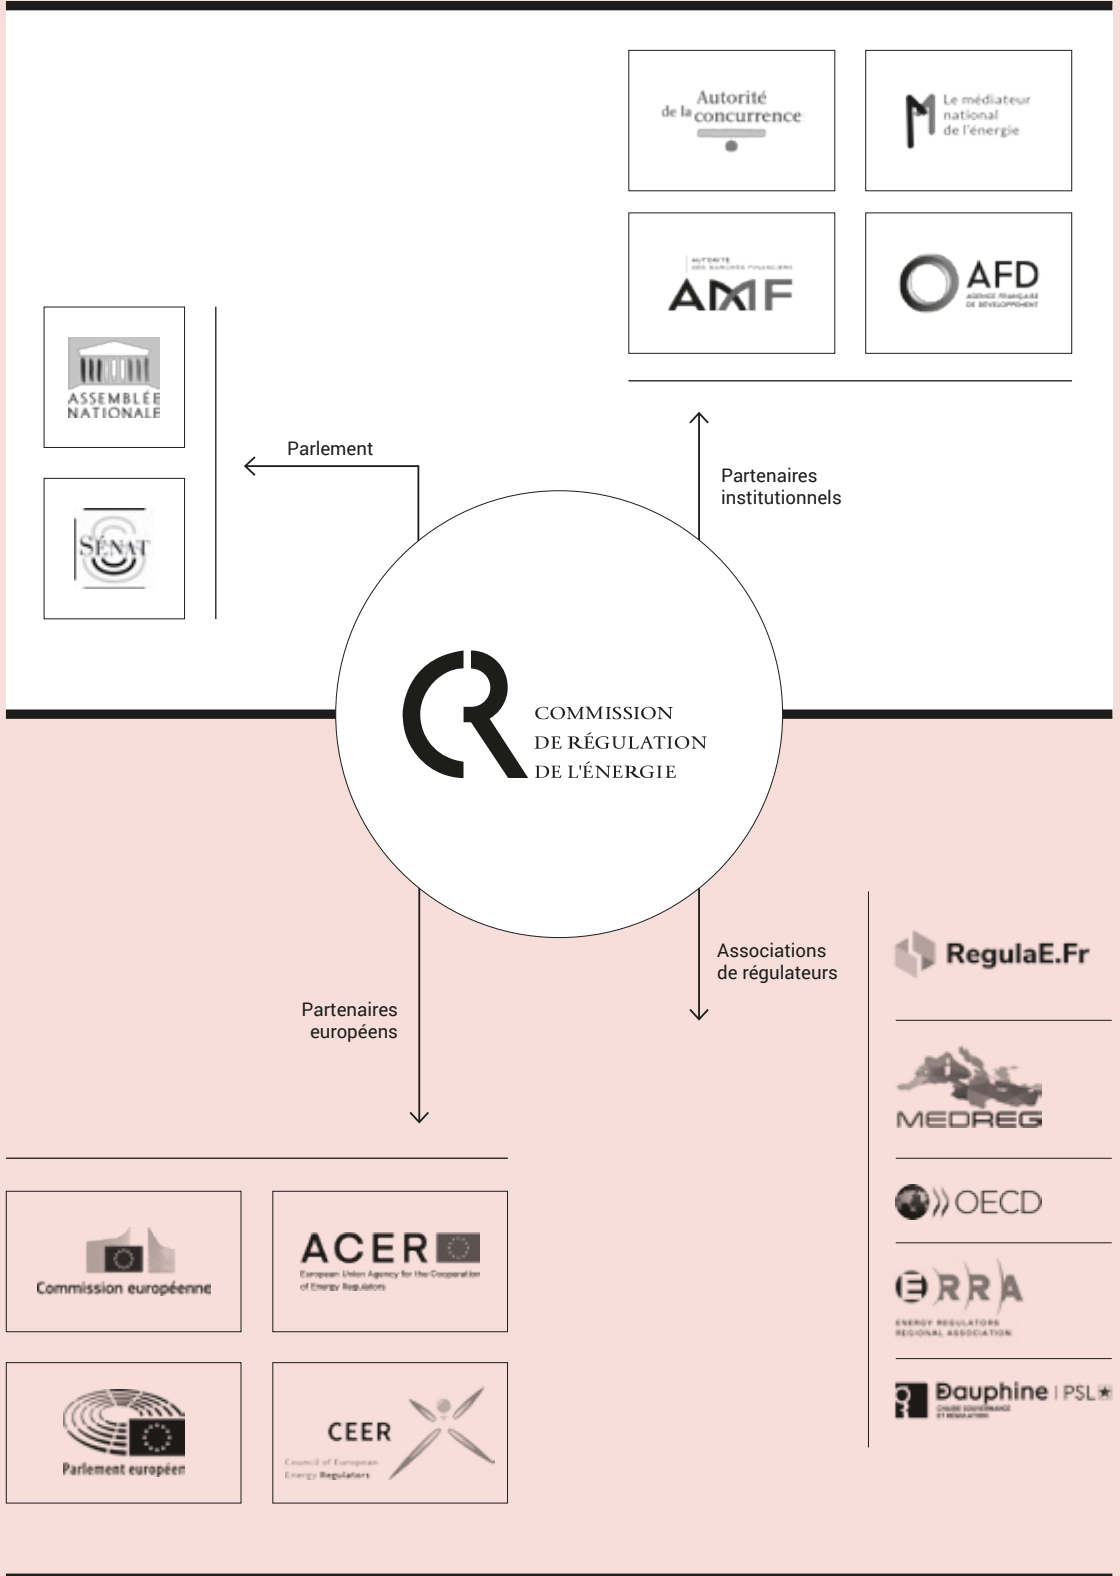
Autorité de la concurrence

Le médiateur national de l'énergie

AUTORITÉ DES MARCHÉS FINANCIERS AMF

AFD AGENCE FRANÇAISE DE DÉVELOPPEMENT

ASSEMBLÉE NATIONALE

SÉNAT

Parlement

Partenaires institutionnels

COMMISSION DE RÉGULATION DE L'ÉNERGIE

Associations de régulateurs

Partenaires européens

RegulaE.Fr

MEDREG

OECD

ERRA ENERGY REGULATORS REGIONAL ASSOCIATION

Dauphine | PSL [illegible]

Commission européenne

ACER European Union Agency for the Cooperation of Energy Regulators

Parlement européen

CEER Council of European Energy Regulators